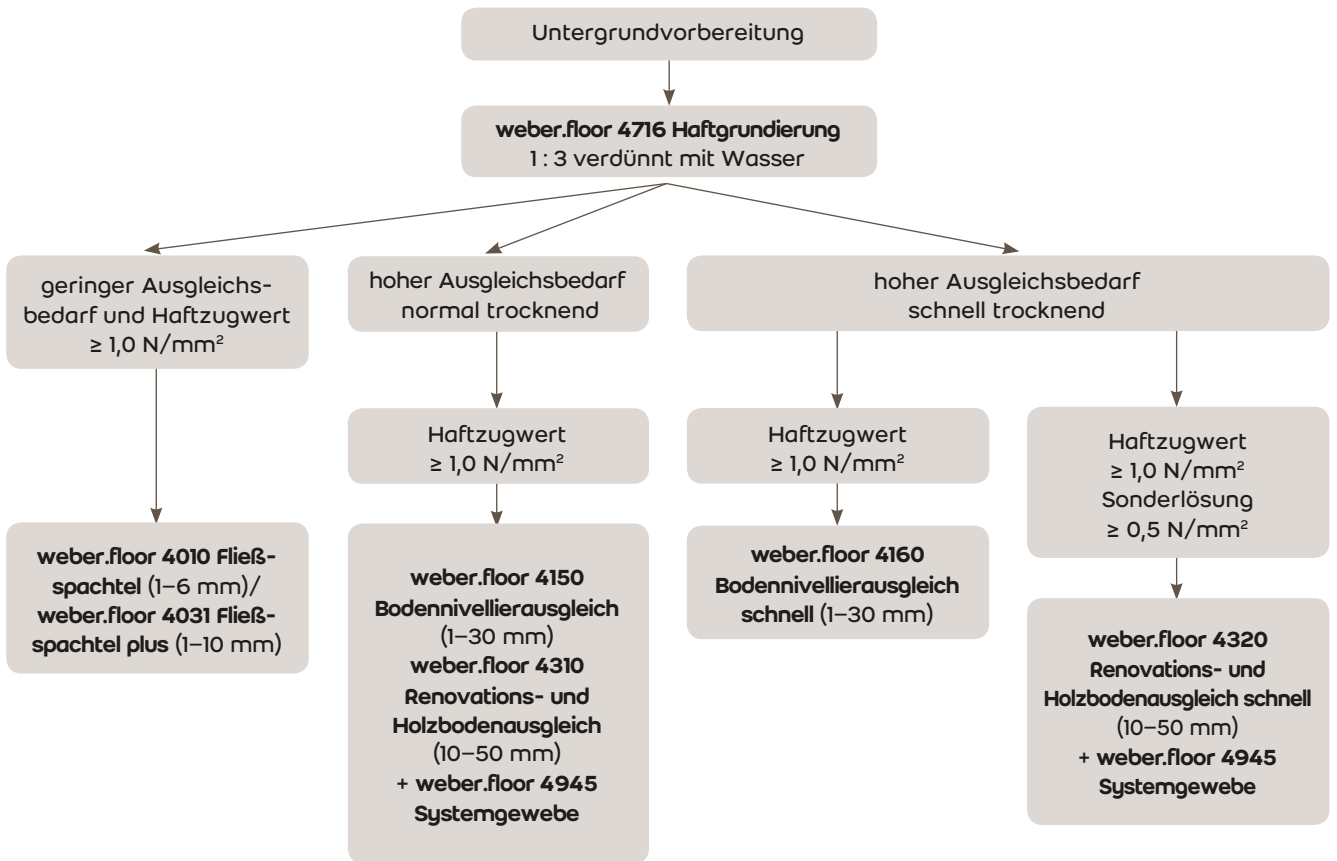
Untergrundvorbereitung

weber.floor 4716 Haftgrundierung
1 : 3 verdünnt mit Wasser

geringer Ausgleichsbedarf und Haftzugwert ≥ 1,0 N/mm²

hoher Ausgleichsbedarf normal trocknend

hoher Ausgleichsbedarf schnell trocknend

weber.floor 4010 Fließspachtel (1–6 mm)/ weber.floor 4031 Fließspachtel plus (1–10 mm)

Haftzugwert ≥ 1,0 N/mm²

weber.floor 4150 Bodennivellierausgleich (1–30 mm) weber.floor 4310 Renovations- und Holzbodenausgleich (10–50 mm) + weber.floor 4945 Systemgewebe

Haftzugwert ≥ 1,0 N/mm²

weber.floor 4160 Bodennivellierausgleich schnell (1–30 mm)

Haftzugwert ≥ 1,0 N/mm² Sonderlösung ≥ 0,5 N/mm²

weber.floor 4320 Renovations- und Holzbodenausgleich schnell (10–50 mm) + weber.floor 4945 Systemgewebe